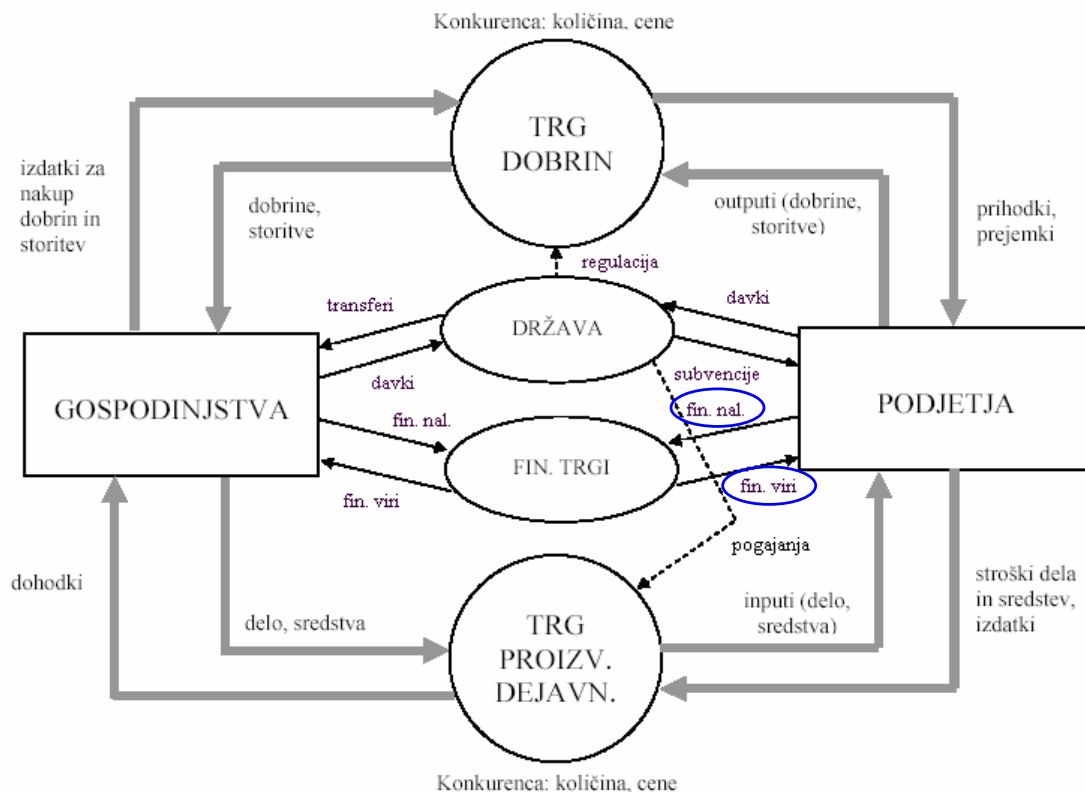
Konkurenca: količina, cene

TRG DOBRIN

izdatki za nakup dobrin in storitev

dobrine, storitve

outputi (dobrine, storitve)

prihodki, prejemki

regulacija

transferi

DRŽAVA

davki

davki

subvencije

GOSPODINJSTVA

fin. nal.

fin. nal.

PODJETJA

FIN. TRGI

fin. viri

fin. viri

pogajanja

dohodki

delo, sredstva

inputi (delo, sredstva)

stroški dela in sredstev, izdatki

TRG PROIZV. DEJAVN.

Konkurenca: količina, cene